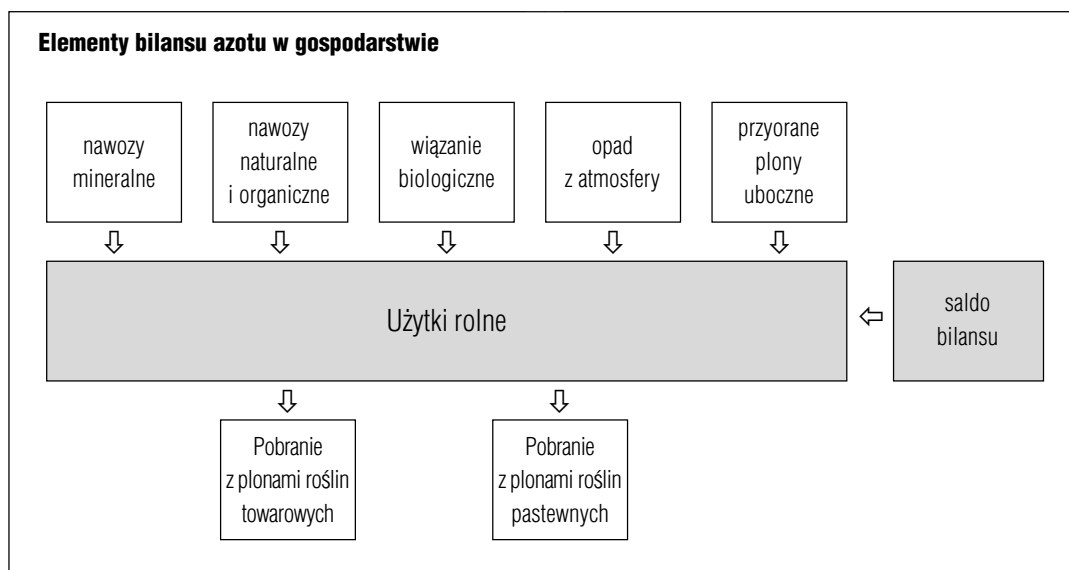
Elementy bilansu azotu w gospodarstwie

nawozy mineralne

nawozy naturalne i organiczne

wiązanie biologiczne

opad z atmosfery

przyorane plony uboczne

Użytki rolne

saldo bilansu

Pobranie z plonami roślin towarowych

Pobranie z plonami roślin pastewnych